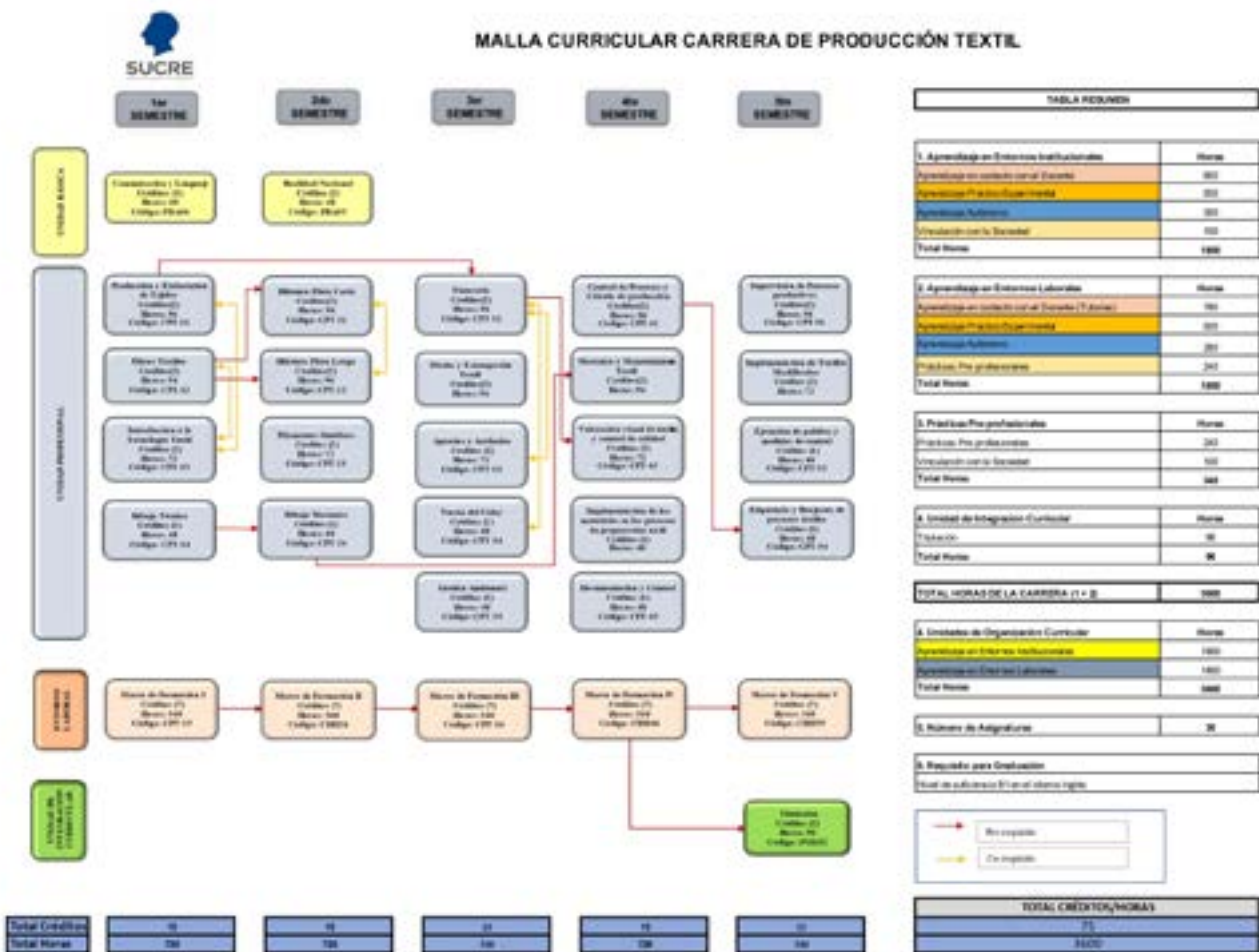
SUCRE

MALLA CURRICULAR CARRERA DE PRODUCCIÓN TEXTIL

1er SEMESTRE

2do SEMESTRE

3er SEMESTRE

4to SEMESTRE

5to SEMESTRE

UNIDAD BÁSICA

Comunicación y Lenguaje Créditos (2) Horas 48 Código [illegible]

Realidad Nacional Créditos (2) Horas 48 Código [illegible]

UNIDAD PROFESIONAL

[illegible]

UNIDAD DE INTEGRACIÓN CURRICULAR

Titulación Créditos (2) Horas 96 Código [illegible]

TABLA RESUMEN

| 1. Aprendizaje en Entornos Institucionales | Horas |
|---|---|
| Aprendizaje en contacto con el Docente | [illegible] |
| Aprendizaje Práctico Experimental | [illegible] |
| Aprendizaje Autónomo | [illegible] |
| Vinculación con la Sociedad | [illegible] |
| Total Horas | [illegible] |

| 2. Aprendizaje en Entornos Laborales | Horas |
|---|---|
| Aprendizaje en contacto con el Docente (Tutorías) | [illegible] |
| Aprendizaje Práctico Experimental | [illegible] |
| Aprendizaje Autónomo | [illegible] |
| Prácticas Pre profesionales | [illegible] |
| Total Horas | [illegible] |

| 3. Prácticas Pre profesionales | Horas |
|---|---|
| Prácticas Pre profesionales | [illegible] |
| Vinculación con la Sociedad | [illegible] |
| Total Horas | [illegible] |

| 4. Unidad de Integración Curricular | Horas |
|---|---|
| Titulación | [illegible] |
| Total Horas | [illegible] |

| TOTAL HORAS DE LA CARRERA (1 + 2) | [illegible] |
|---|---|

| 4. Unidades de Organización Curricular | Horas |
|---|---|
| Aprendizaje en Entornos Institucionales | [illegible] |
| Aprendizaje en Entornos Laborales | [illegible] |
| Total Horas | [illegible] |

| 5. Número de Asignaturas | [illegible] |
|---|---|

6. Requisito para Graduación

Nivel de suficiencia B1 en el idioma inglés

Pre requisito

Co requisito

| Total Créditos | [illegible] | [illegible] | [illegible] | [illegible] | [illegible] |
|---|---|---|---|---|---|
| Total Horas | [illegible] | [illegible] | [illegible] | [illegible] | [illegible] |

TOTAL CRÉDITOS/HORAS

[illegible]

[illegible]